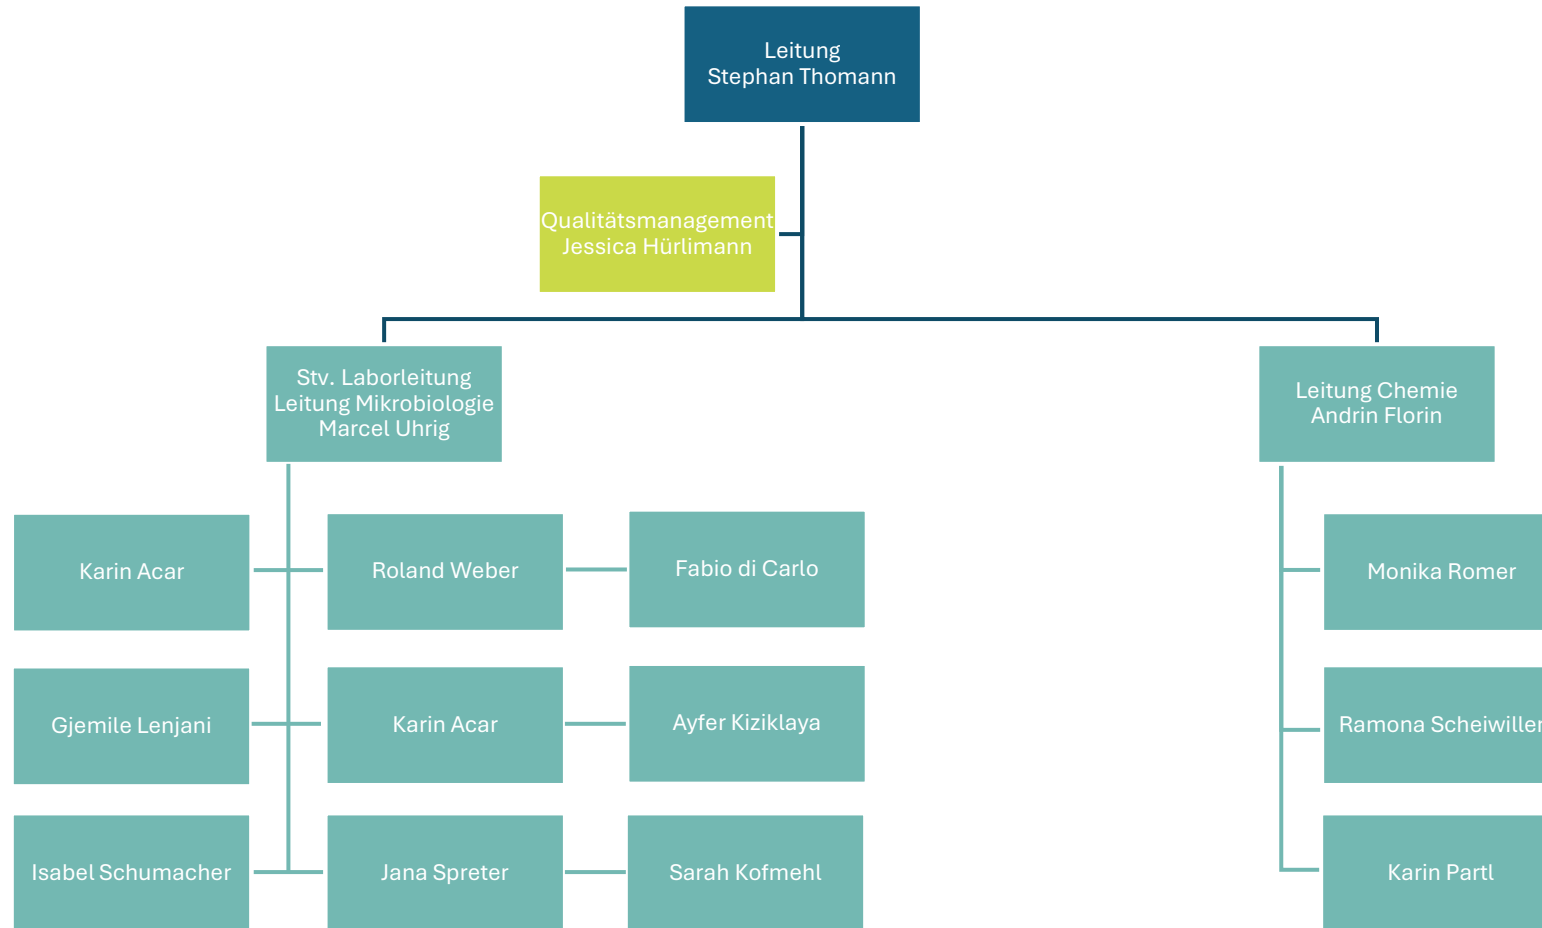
Leitung
Stephan Thomann

Qualitätsmanagement
Jessica Hürlimann

Stv. Laborleitung
Leitung Mikrobiologie
Marcel Uhrig

Leitung Chemie
Andrin Florin

Karin Acar

Roland Weber

Fabio di Carlo

Gjemile Lenjani

Karin Acar

Ayfer Kiziklaya

Isabel Schumacher

Jana Spreter

Sarah Kofmehl

Monika Romer

Ramona Scheiwiller

Karin Partl